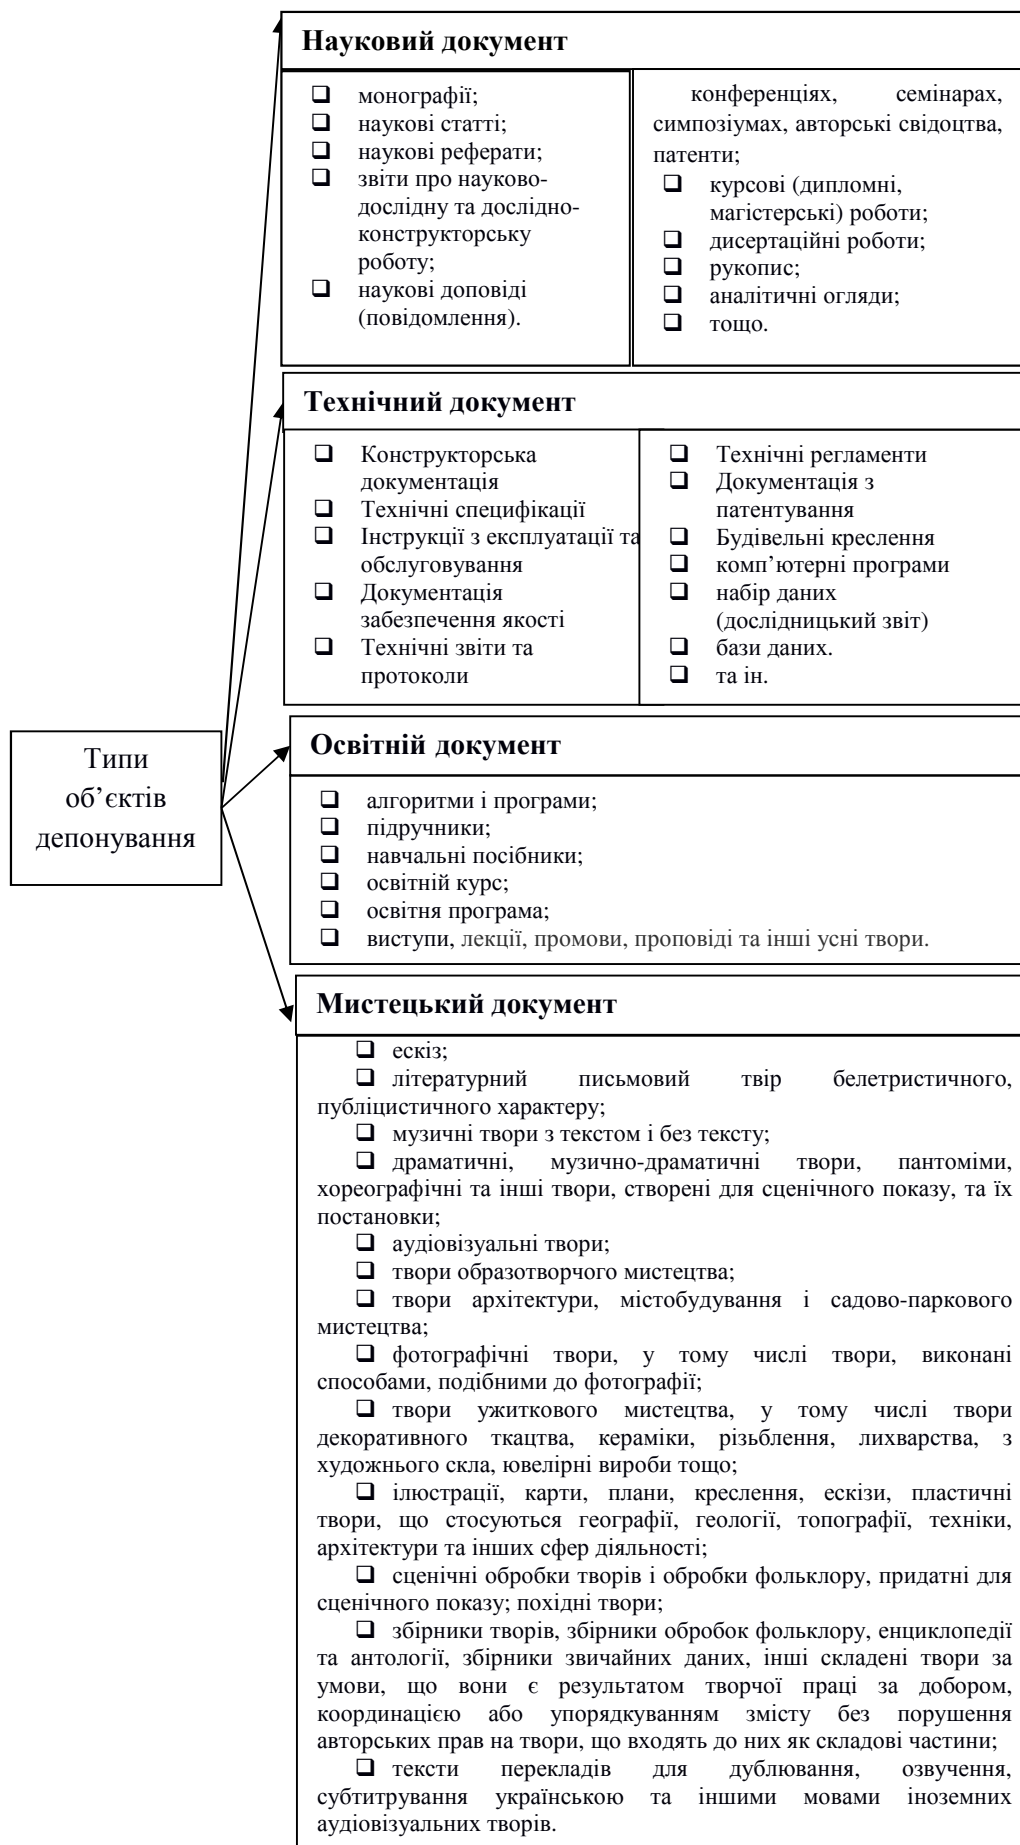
Типи об’єктів депонування

Науковий документ

- монографії;
- наукові статті;
- наукові реферати;
- звіти про науково-дослідну та дослідно-конструкторську роботу;
- наукові доповіді (повідомлення).

конференціях, семінарах, симпозіумах, авторські свідоцтва, патенти;
- курсові (дипломні, магістерські) роботи;
- дисертаційні роботи;
- рукопис;
- аналітичні огляди;
- тощо.

Технічний документ

- Конструкторська документація
- Технічні специфікації
- Інструкції з експлуатації та обслуговування
- Документація забезпечення якості
- Технічні звіти та протоколи

- Технічні регламенти
- Документація з патентування
- Будівельні креслення
- комп’ютерні програми
- набір даних (дослідницький звіт)
- бази даних.
- та ін.

Освітній документ

- алгоритми і програми;
- підручники;
- навчальні посібники;
- освітній курс;
- освітня програма;
- виступи, лекції, промови, проповіді та інші усні твори.

Мистецький документ

- ескіз;
- літературний письмовий твір белетристичного, публіцистичного характеру;
- музичні твори з текстом і без тексту;
- драматичні, музично-драматичні твори, пантоміми, хореографічні та інші твори, створені для сценічного показу, та їх постановки;
- аудіовізуальні твори;
- твори образотворчого мистецтва;
- твори архітектури, містобудування і садово-паркового мистецтва;
- фотографічні твори, у тому числі твори, виконані способами, подібними до фотографії;
- твори ужиткового мистецтва, у тому числі твори декоративного ткацтва, кераміки, різьблення, лихварства, з художнього скла, ювелірні вироби тощо;
- ілюстрації, карти, плани, креслення, ескізи, пластичні твори, що стосуються географії, геології, топографії, техніки, архітектури та інших сфер діяльності;
- сценічні обробки творів і обробки фольклору, придатні для сценічного показу; похідні твори;
- збірники творів, збірники обробок фольклору, енциклопедії та антології, збірники звичайних даних, інші складені твори за умови, що вони є результатом творчої праці за добором, координацією або упорядкуванням змісту без порушення авторських прав на твори, що входять до них як складові частини;
- тексти перекладів для дублювання, озвучення, субтитрування українською та іншими мовами іноземних аудіовізуальних творів.